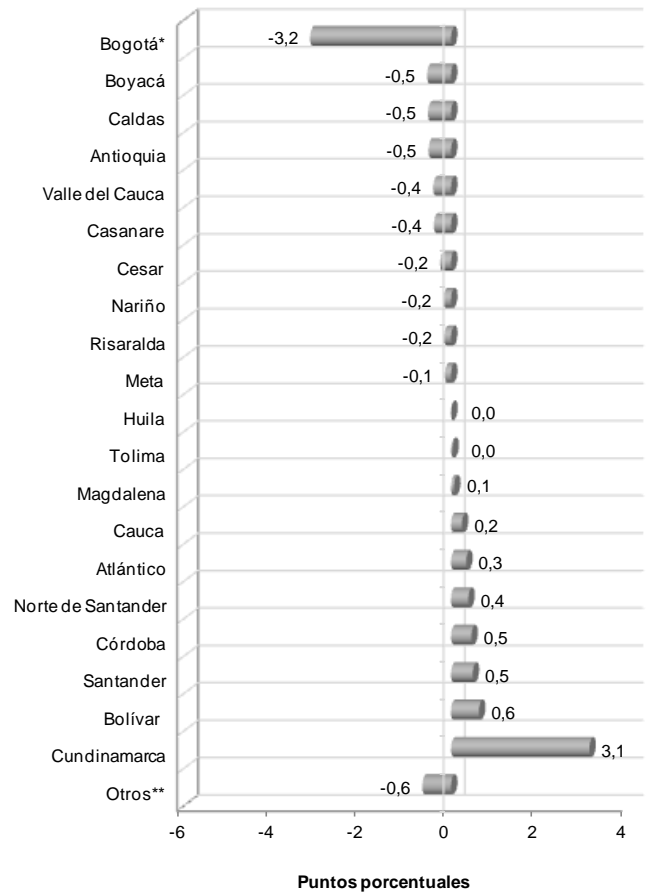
Bogotá* -3,2
Boyacá -0,5
Caldas -0,5
Antioquia -0,5
Valle del Cauca -0,4
Casanare -0,4
Cesar -0,2
Nariño -0,2
Risaralda -0,2
Meta -0,1
Huila 0,0
Tolima 0,0
Magdalena 0,1
Cauca 0,2
Atlántico 0,3
Norte de Santander 0,4
Córdoba 0,5
Santander 0,5
Bolívar 0,6
Cundinamarca 3,1
Otros** -0,6

-6 -4 -2 0 2 4

Puntos porcentuales